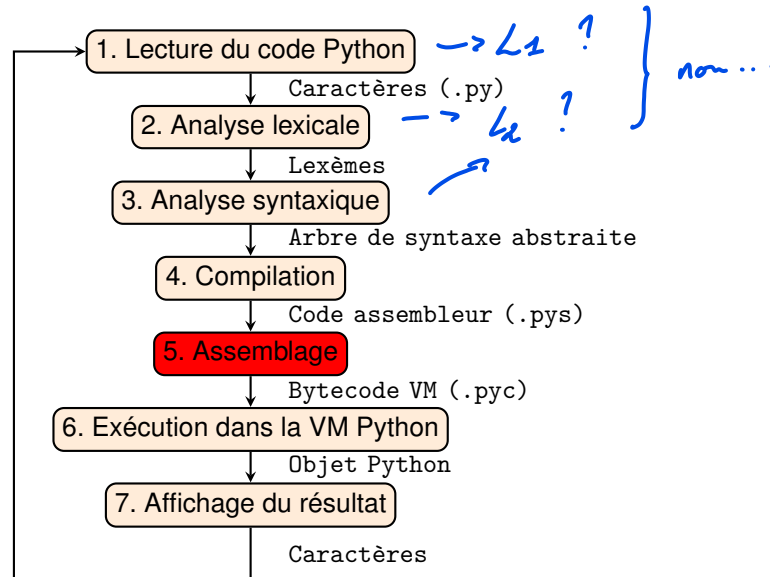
1. Lecture du code Python → $L_1$ ?

Caractères (.py)

2. Analyse lexicale → $L_2$ ?

non...

Lexèmes

3. Analyse syntaxique

Arbre de syntaxe abstraite

4. Compilation

Code assembleur (.pys)

5. Assemblage

Bytecode VM (.pyc)

6. Exécution dans la VM Python

Objet Python

7. Affichage du résultat

Caractères